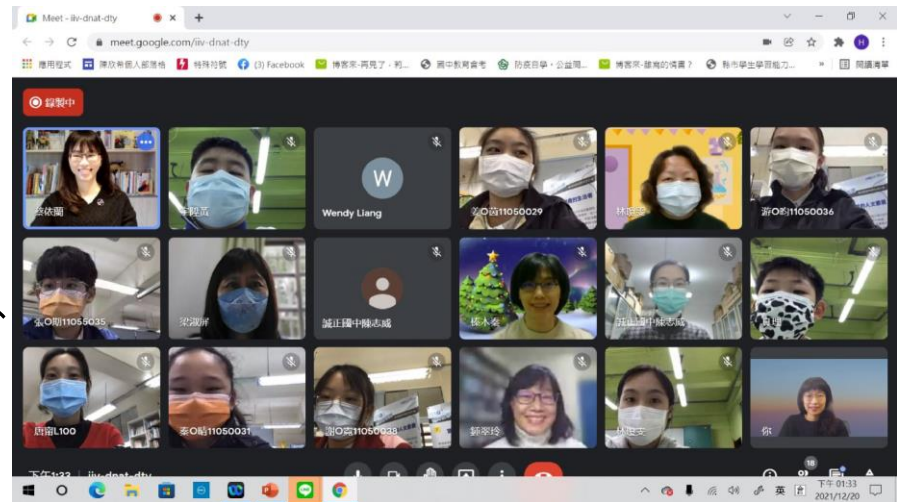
Meet - iiv-dnat-dty

meet.google.com/iiv-dnat-dty

應用程式 | 陳欣希個人部落格 | 特殊符號 | (3) Facebook | 博客來-再見了，莉... | 國中教育會考 | 防疫自學，公益閱... | 博客來-誰看的懂書？ | 新市學生學習能力... | 閱讀清單

錄製中

蔡依蘭

許O芸

W

Wendy Liang

姿O茜11050029

林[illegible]

游O睛11050036

張O翔11050035

梁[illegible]

誠正國中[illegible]

楊不奈

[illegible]中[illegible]

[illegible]

唐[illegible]L100

秦O睛11050031

謝O茜11050038

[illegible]玲

林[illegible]

你

下午1:33 | iiv-dnat-dty

18

下午 01:33
2021/12/20